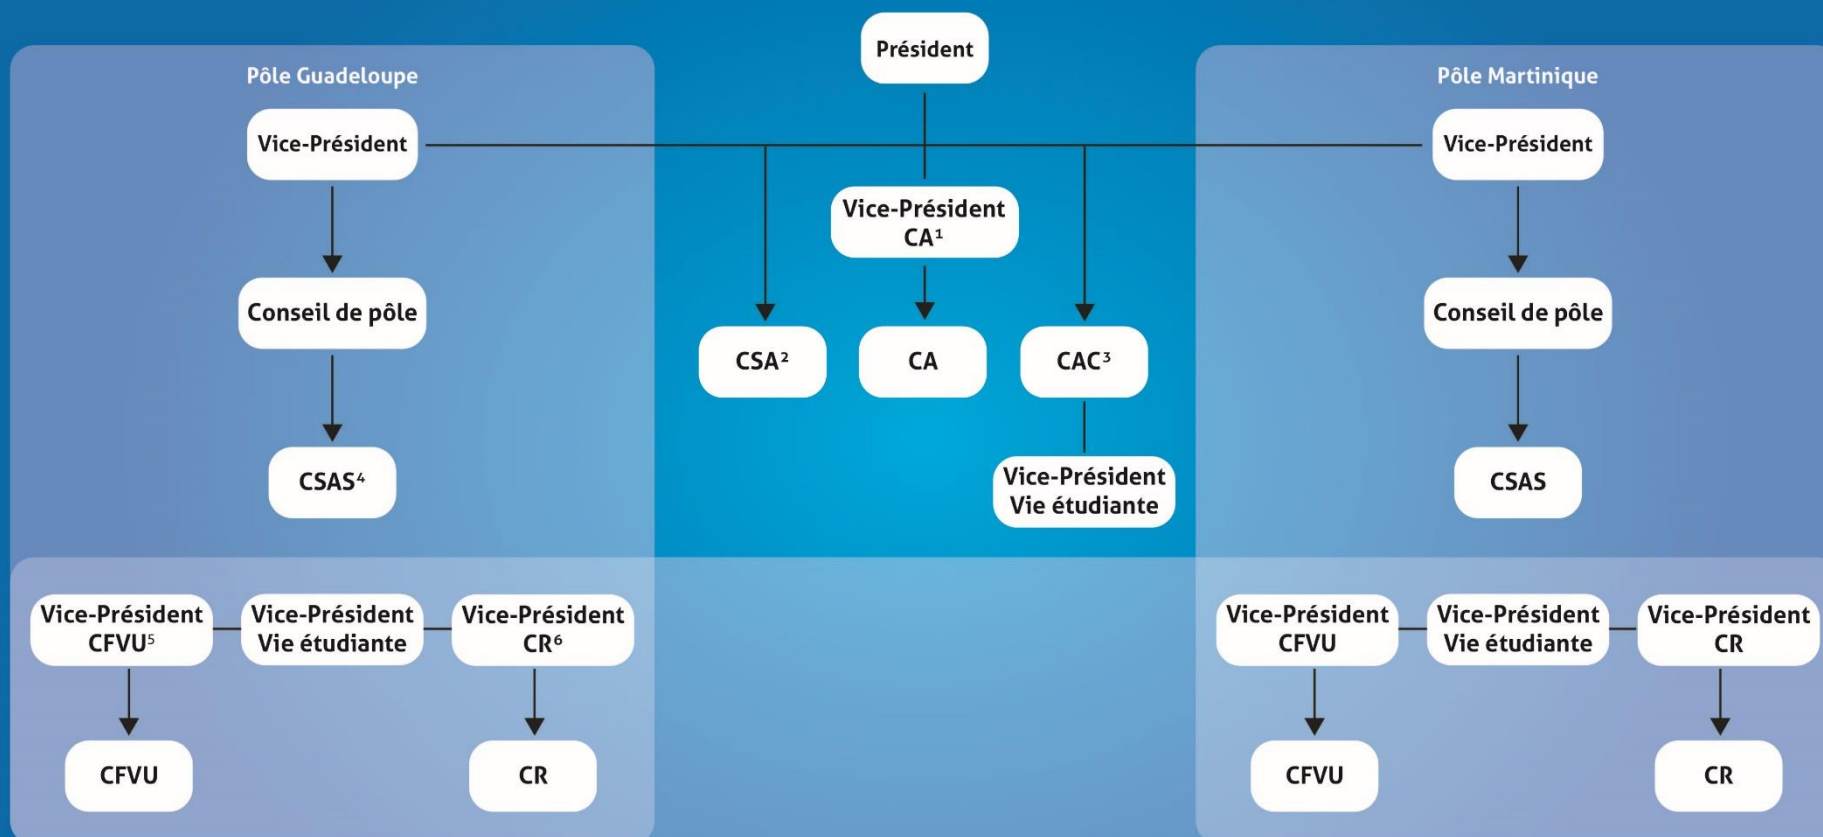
Président

Pôle Guadeloupe

Vice-Président

Conseil de pôle

CSAS$^4$

Vice-Président CA$^1$

CSA$^2$

CA

CAC$^3$

Vice-Président Vie étudiante

Pôle Martinique

Vice-Président

Conseil de pôle

CSAS

Vice-Président CFVU$^5$

Vice-Président Vie étudiante

Vice-Président CR$^6$

CFVU

CR

Vice-Président CFVU

Vice-Président Vie étudiante

Vice-Président CR

CFVU

CR